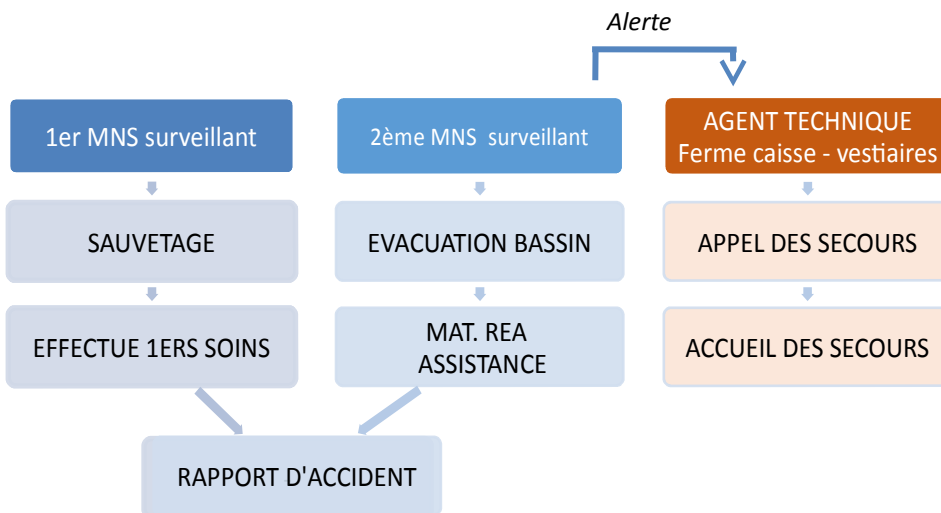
Alerte

1er MNS surveillant

SAUVETAGE

EFFECTUE 1ERS SOINS

2ème MNS surveillant

EVACUATION BASSIN

MAT. REA ASSISTANCE

AGENT TECHNIQUE
Ferme caisse - vestiaires

APPEL DES SECOURS

ACCUEIL DES SECOURS

RAPPORT D'ACCIDENT